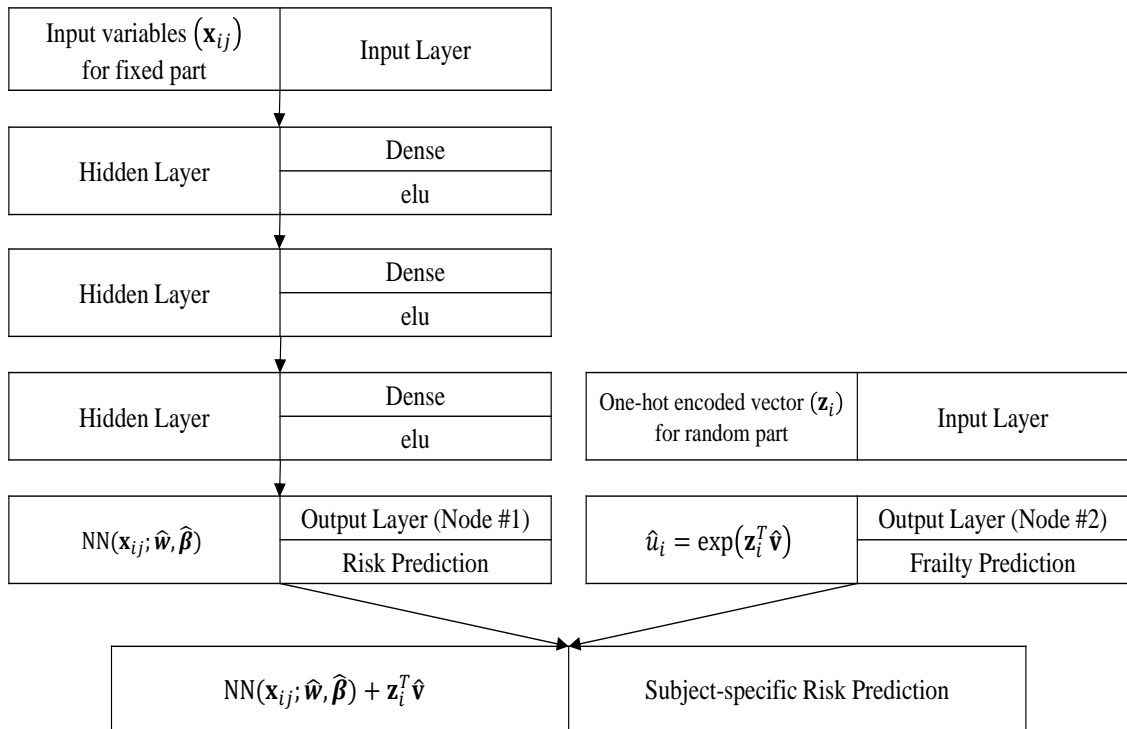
Input variables $(\mathbf{x}_{ij})$ for fixed part | Input Layer

Hidden Layer | Dense | elu

Hidden Layer | Dense | elu

Hidden Layer | Dense | elu

One-hot encoded vector $(\mathbf{z}_i)$ for random part | Input Layer

$\mathrm{NN}(\mathbf{x}_{ij}; \hat{\boldsymbol{w}}, \hat{\boldsymbol{\beta}})$ | Output Layer (Node #1) | Risk Prediction

$\hat{u}_i = \exp(\mathbf{z}_i^T \hat{\mathbf{v}})$ | Output Layer (Node #2) | Frailty Prediction

$\mathrm{NN}(\mathbf{x}_{ij}; \hat{\boldsymbol{w}}, \hat{\boldsymbol{\beta}}) + \mathbf{z}_i^T \hat{\mathbf{v}}$ | Subject-specific Risk Prediction